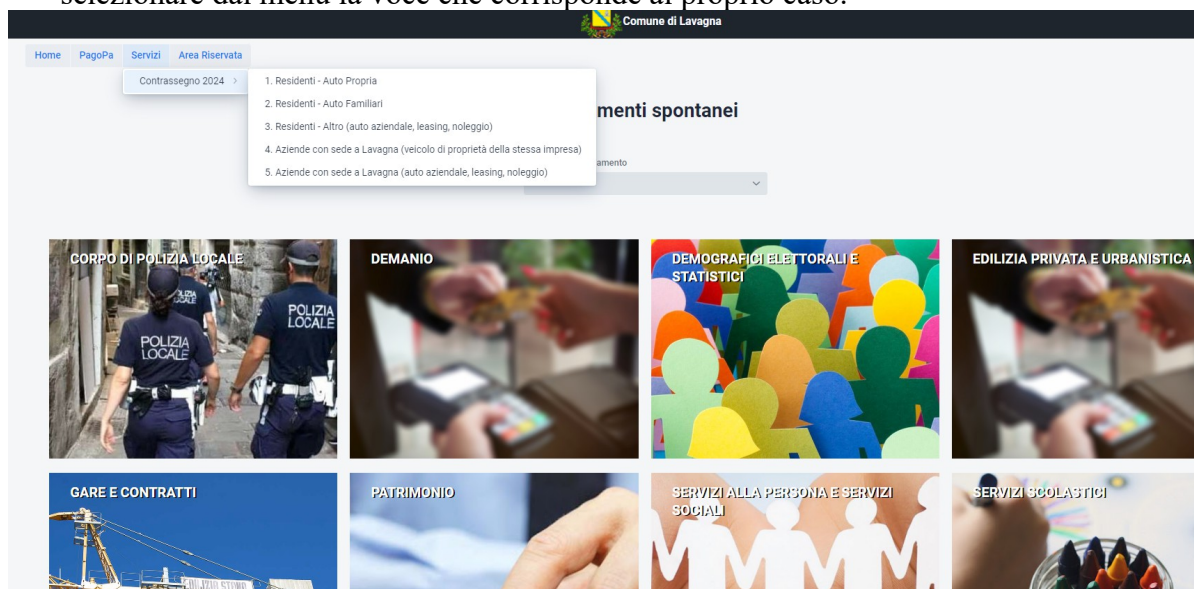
selezionare dal menu la voce che corrisponde al proprio caso.

Comune di Lavagna

Home PagoPa Servizi Area Riservata

Contrassegno 2024 >

1. Residenti - Auto Propria
2. Residenti - Auto Familiari
3. Residenti - Altro (auto aziendale, leasing, noleggio)
4. Aziende con sede a Lavagna (veicolo di proprietà della stessa impresa)
5. Aziende con sede a Lavagna (auto aziendale, leasing, noleggio)

menti spontanei

amento

CORPO DI POLIZIA LOCALE

POLIZIA LOCALE

POLIZIA LOCALE

POLIZIA LOCALE

DEMANIO

DEMOGRAFICI ELETTORALI E STATISTICI

EDILIZIA PRIVATA E URBANISTICA

GARE E CONTRATTI

PATRIMONIO

SERVIZI ALLA PERSONA E SERVIZI SOCIALI

SERVIZI SCOLASTICI